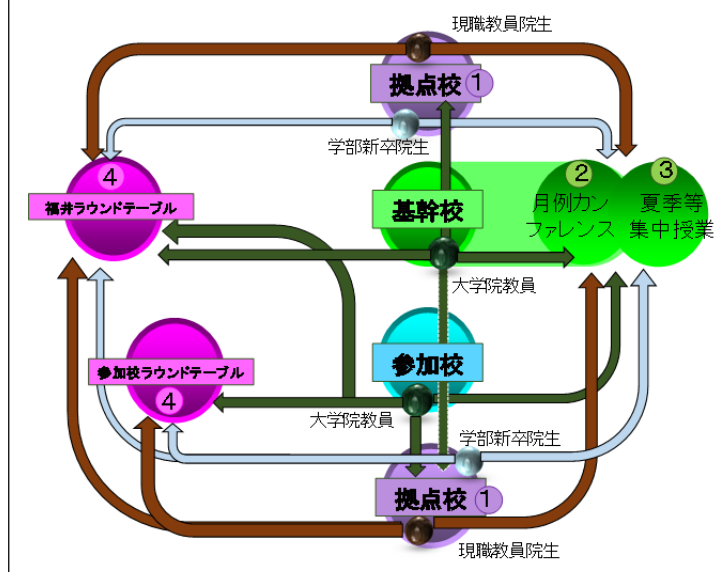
現職教員院生

拠点校 ①

学部新卒院生

④
福井ラウンドテーブル

基幹校

② 月例カンファレンス

③ 夏季等集中授業

大学院教員

参加校

参加校ラウンドテーブル
④

大学院教員

学部新卒院生

拠点校 ①

現職教員院生